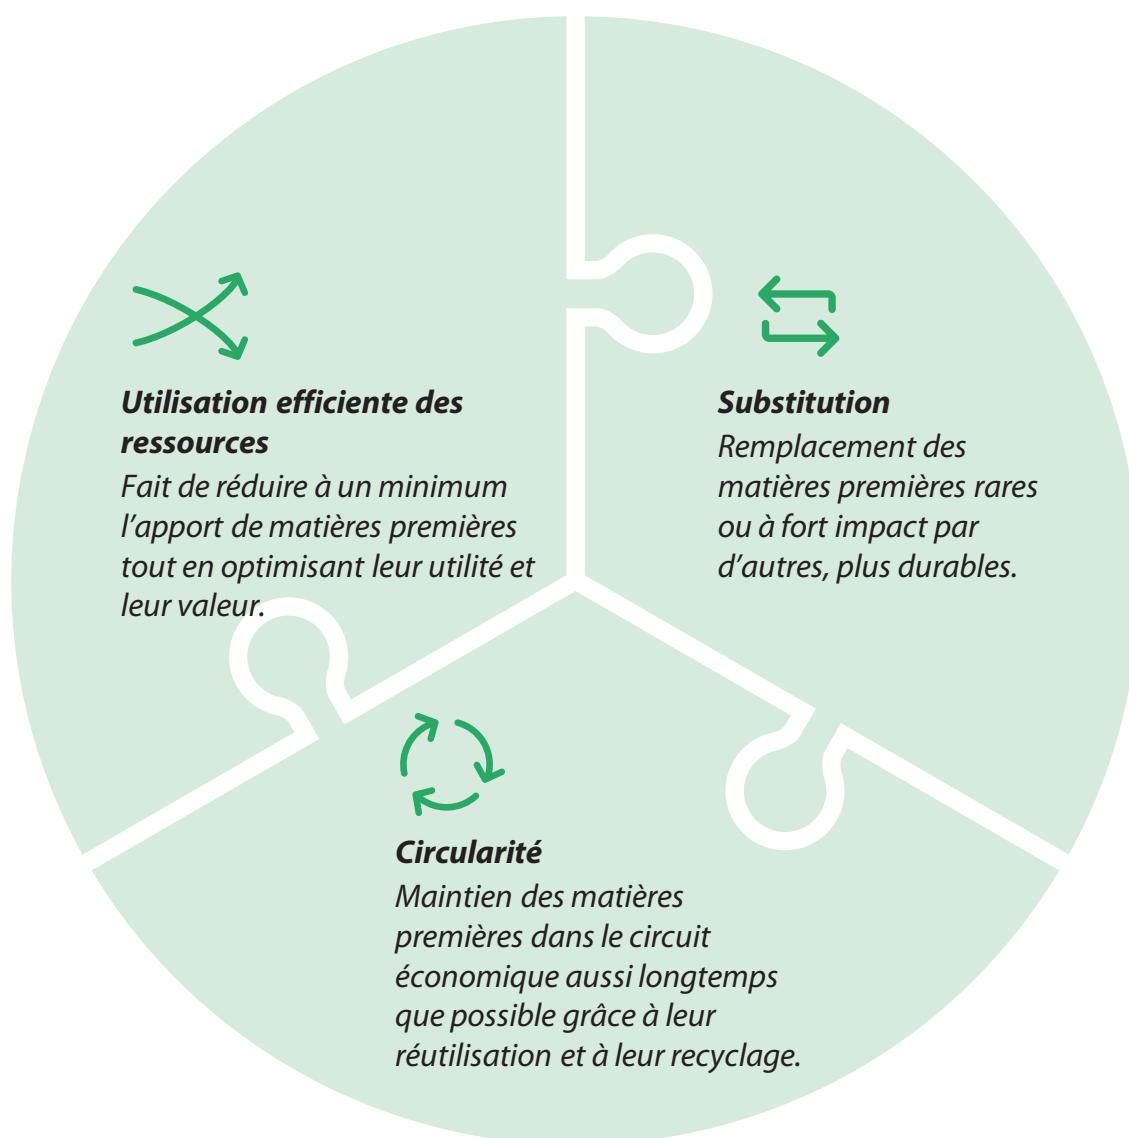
**Utilisation efficiente des ressources**
Fait de réduire à un minimum l'apport de matières premières tout en optimisant leur utilité et leur valeur.

**Substitution**
Remplacement des matières premières rares ou à fort impact par d'autres, plus durables.

**Circularité**
Maintien des matières premières dans le circuit économique aussi longtemps que possible grâce à leur réutilisation et à leur recyclage.